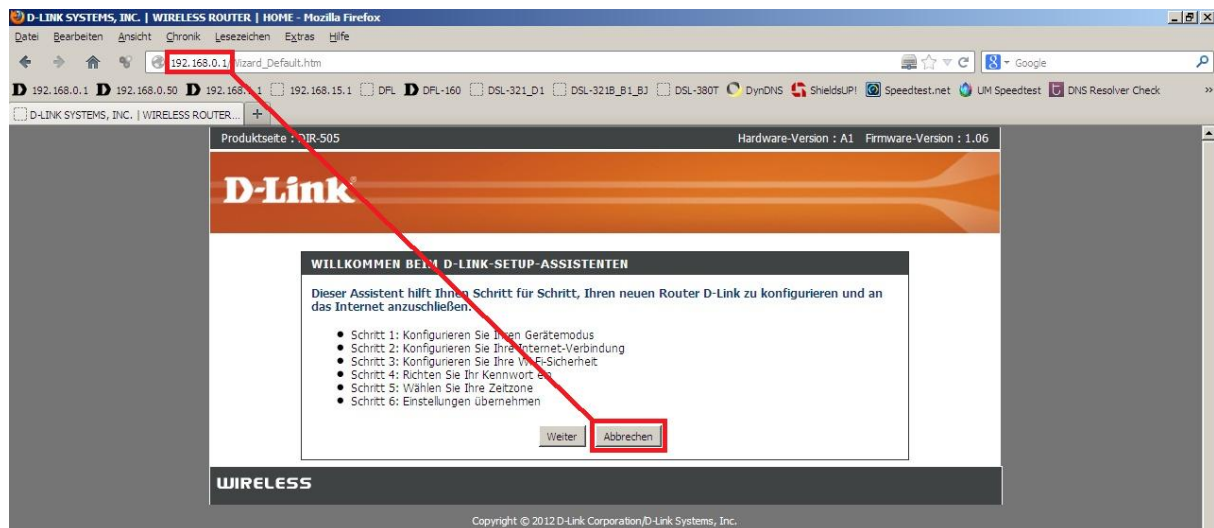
D-LINK SYSTEMS, INC. | WIRELESS ROUTER | HOME - Mozilla Firefox

Datei Bearbeiten Ansicht Chronik Lesezeichen Extras Hilfe

192.168.0.1/Wizard_Default.htm

Google

192.168.0.1 192.168.0.50 192.168.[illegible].1 192.168.15.1 DFL DFL-160 DSL-321_D1 DSL-321B_B1_BJ DSL-380T DynDNS ShieldsUP! Speedtest.net UM Speedtest DNS Resolver Check

D-LINK SYSTEMS, INC. | WIRELESS ROUTER...

Produktseite : DIR-505

Hardware-Version : A1 Firmware-Version : 1.06

D-Link

WILLKOMMEN BEIM D-LINK-SETUP-ASSISTENTEN

Dieser Assistent hilft Ihnen Schritt für Schritt, Ihren neuen Router D-Link zu konfigurieren und an das Internet anzuschließen.

- Schritt 1: Konfigurieren Sie Ihren Gerätemodus
- Schritt 2: Konfigurieren Sie Ihre Internet-Verbindung
- Schritt 3: Konfigurieren Sie Ihre Wi-Fi-Sicherheit
- Schritt 4: Richten Sie Ihr Kennwort ein
- Schritt 5: Wählen Sie Ihre Zeitzone
- Schritt 6: Einstellungen übernehmen

Weiter Abbrechen

WIRELESS

Copyright © 2012 D-Link Corporation/D-Link Systems, Inc.